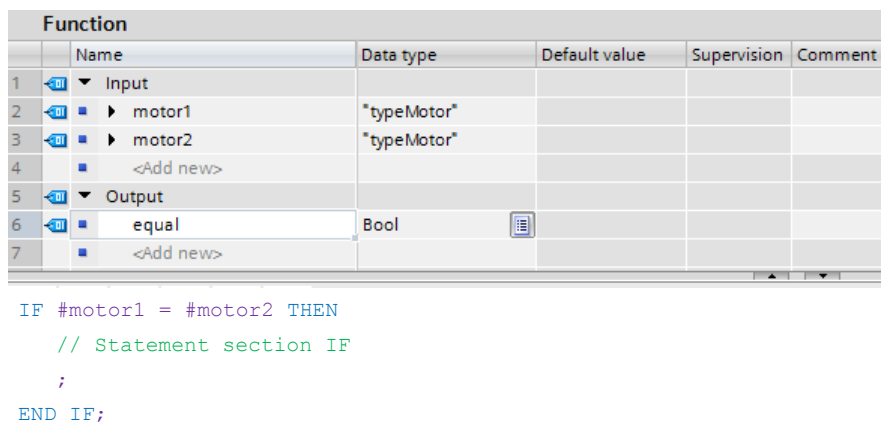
Function

| | Name | Data type | Default value | Supervision | Comment |
|---|---|---|---|---|---|
| 1 | Input | | | | |
| 2 | motor1 | "typeMotor" | | | |
| 3 | motor2 | "typeMotor" | | | |
| 4 | <Add new> | | | | |
| 5 | Output | | | | |
| 6 | equal | Bool | | | |
| 7 | <Add new> | | | | |

IF #motor1 = #motor2 THEN
// Statement section IF
;
END_IF;